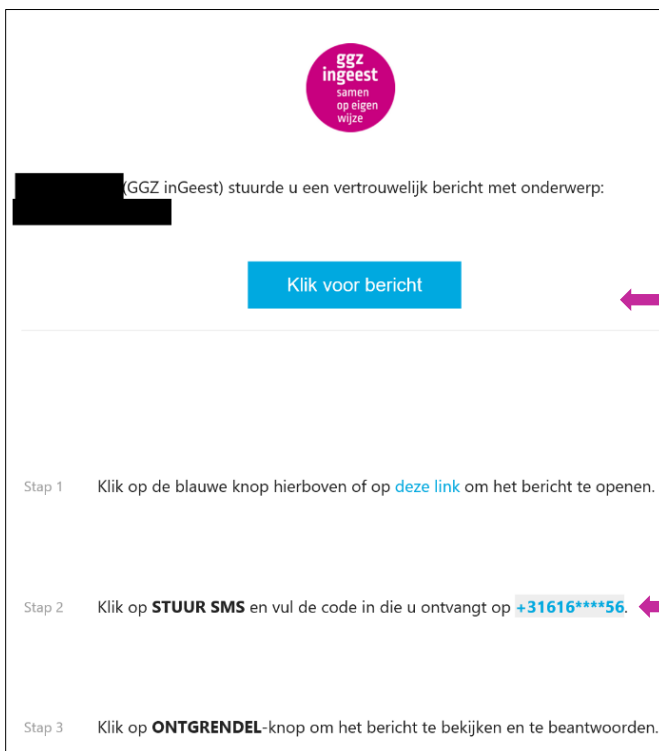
ggz ingeest samen op eigen wijze

(GGZ inGeest) stuurde u een vertrouwelijk bericht met onderwerp:

Klik voor bericht

Stap 1 Klik op de blauwe knop hierboven of op deze link om het bericht te openen.

Stap 2 Klik op **STUUR SMS** en vul de code in die u ontvangt op **+31616\*\*\*\*56**.

Stap 3 Klik op **ONTGRENDEL**-knop om het bericht te bekijken en te beantwoorden.